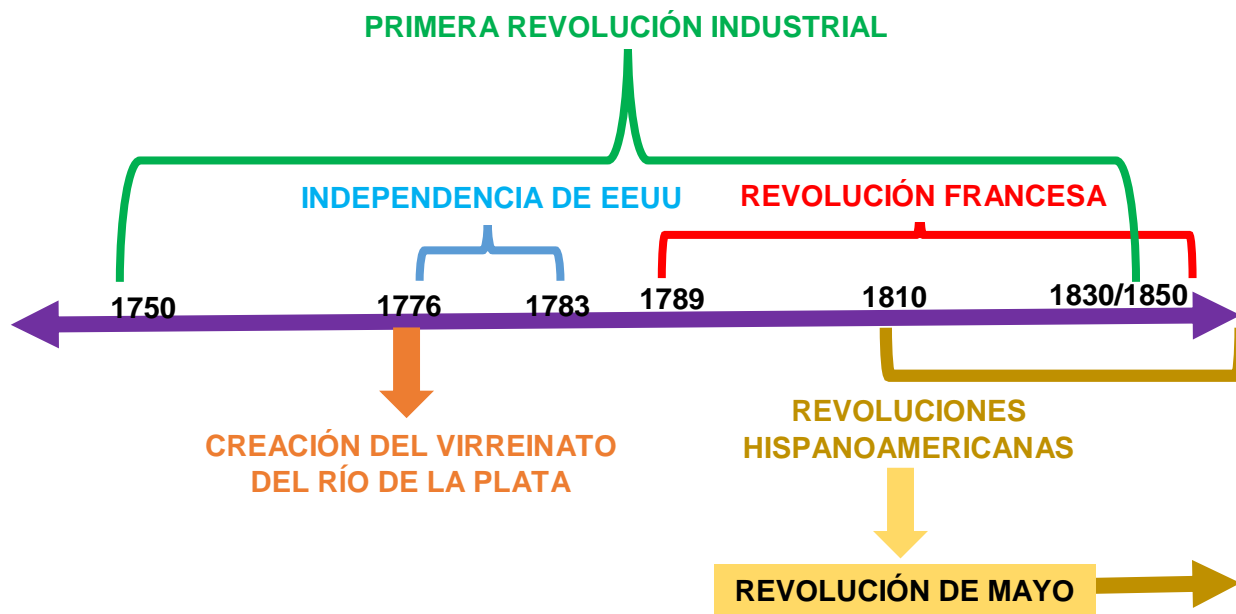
PRIMERA REVOLUCIÓN INDUSTRIAL

INDEPENDENCIA DE EEUU

REVOLUCIÓN FRANCESA

1750

1776

1783

1789

1810

1830/1850

CREACIÓN DEL VIRREINATO DEL RÍO DE LA PLATA

REVOLUCIONES HISPANOAMERICANAS

REVOLUCIÓN DE MAYO